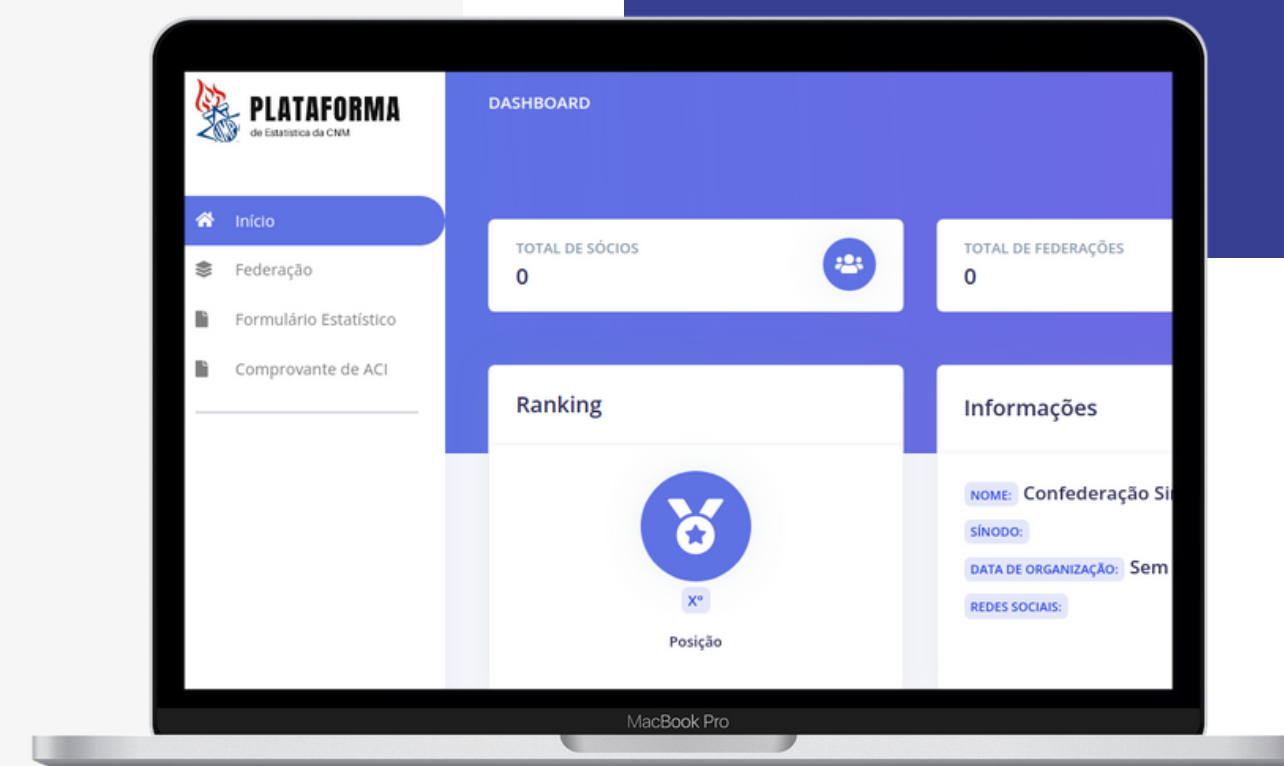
PLATAFORMA
de Estatística da CNM

Início
Federação
Formulário Estatístico
Comprovante de ACI

DASHBOARD

TOTAL DE SÓCIOS
0

TOTAL DE FEDERAÇÕES
0

Ranking

X°
Posição

Informações

NOME: Confederação Si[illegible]
SÍNODO:
DATA DE ORGANIZAÇÃO: Sem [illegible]
REDES SOCIAIS:

MacBook Pro